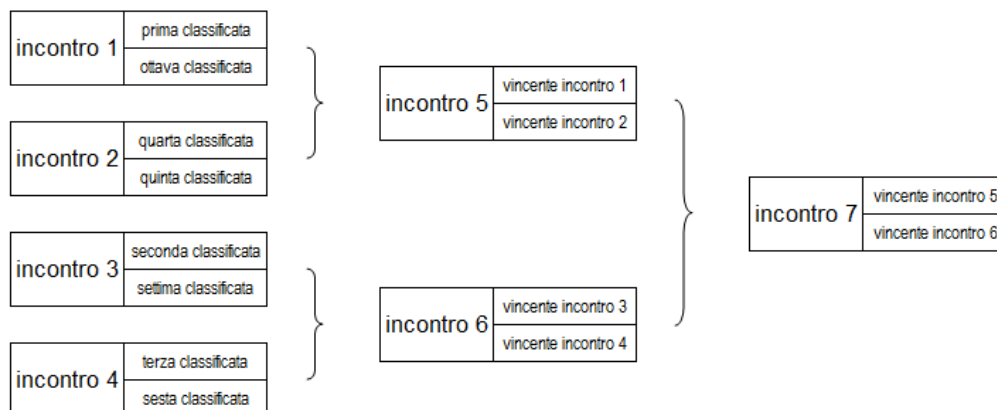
incontro 1
prima classificata
ottava classificata

incontro 2
quarta classificata
quinta classificata

incontro 3
seconda classificata
settima classificata

incontro 4
terza classificata
sesta classificata

incontro 5
vincente incontro 1
vincente incontro 2

incontro 6
vincente incontro 3
vincente incontro 4

incontro 7
vincente incontro 5
vincente incontro 6